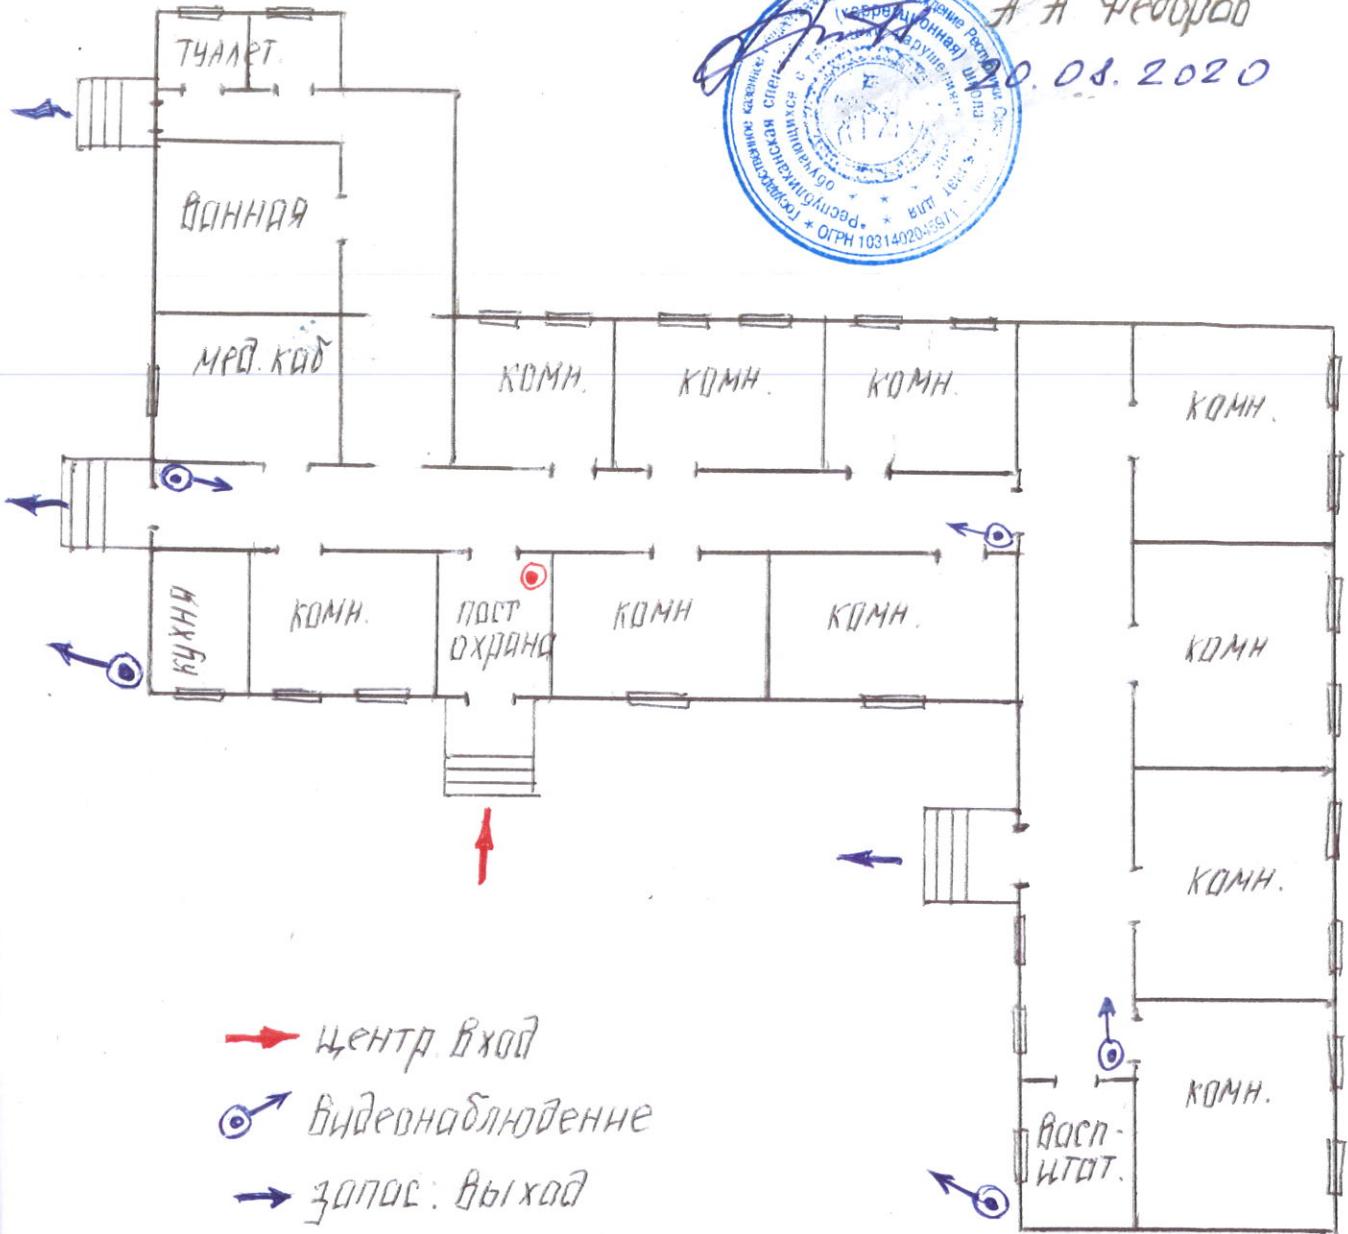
А А Федоров
20.08.2020

Государственное казенное специальное (коррекционное) учреждение Республики Саха ... обучающихся с ограничениями ... (нарушениями) школа-интернат ... для ...
ОГРН 10314020459/1

туалет
ванная
мед. каб
комн.
комн.
комн.
комн.
кухня
комн.
пост охрана
комн
комн.
комн
комн.
комн.
восп-итат.

центр. вход
видеонаблюдение
запас. выход